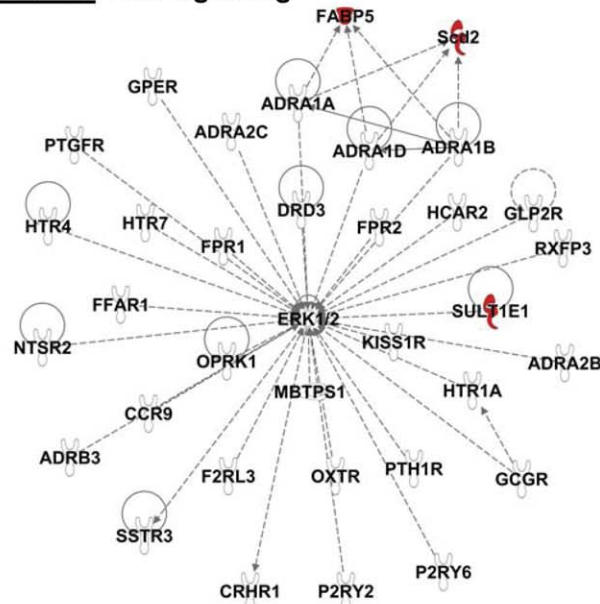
FABP5
Scd2
GPER
ADRA1A
ADRA2C
ADRA1D
ADRA1B
PTGFR
HTR4
HTR7
DRD3
HCAR2
GLP2R
FPR1
FPR2
RXFP3
FFAR1
ERK1/2
SULT1E1
NTSR2
OPRK1
KISS1R
ADRA2B
MBTPS1
HTR1A
CCR9
ADRB3
F2RL3
OXTR
PTH1R
GCGR
SSTR3
CRHR1
P2RY2
P2RY6